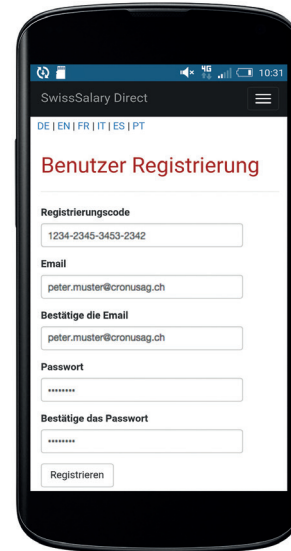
4G 10:31

SwissSalary Direct

DE | EN | FR | IT | ES | PT

Benutzer Registrierung

Registrierungscode

1234-2345-3453-2342

Email

peter.muster@cronusag.ch

Bestätige die Email

peter.muster@cronusag.ch

Passwort

••••••••

Bestätige das Passwort

••••••••

Registrieren